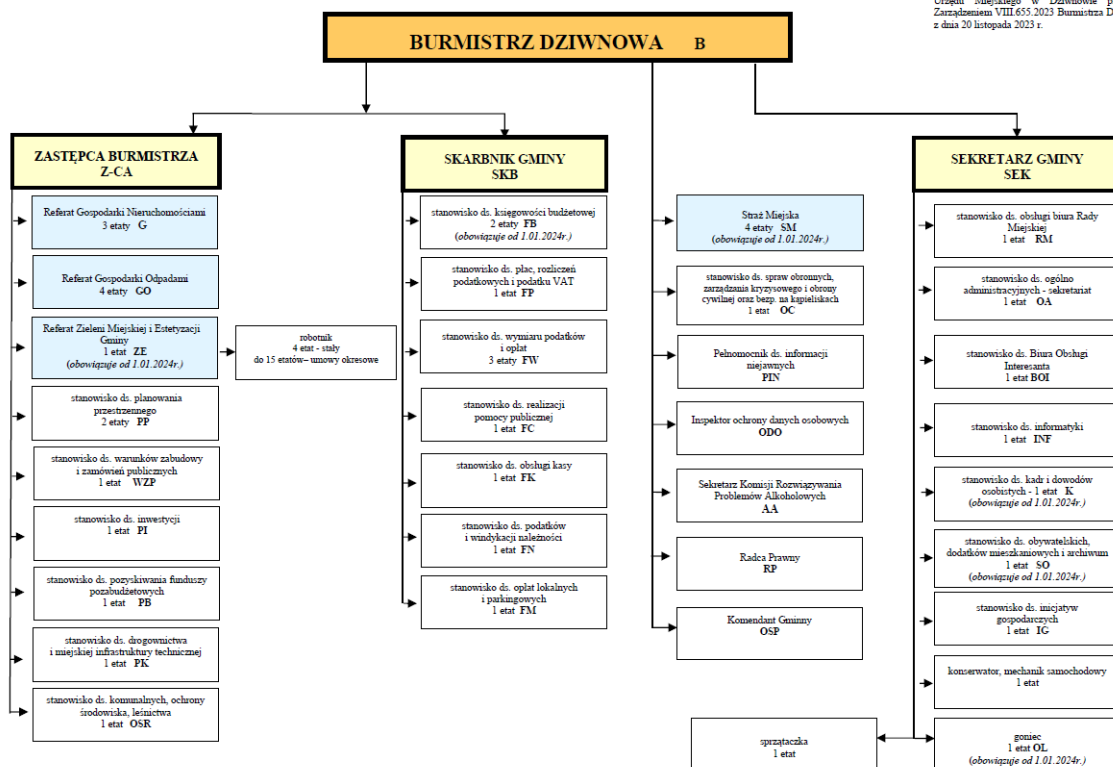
Urzędu Miejskiego w Dziwnowie p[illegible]
Zarządzeniem VIII.655.2023 Burmistrza D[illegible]
z dnia 20 listopada 2023 r.

BURMISTRZ DZIWNOWA B

ZASTĘPCA BURMISTRZA
Z-CA

Referat Gospodarki Nieruchomościami
3 etaty G

Referat Gospodarki Odpadami
4 etaty GO

Referat Zieleni Miejskiej i Estetyzacji Gminy
1 etat ZE
(obowiązuje od 1.01.2024r.)

robotnik
4 etat - stały
do 15 etatów– umowy okresowe

stanowisko ds. planowania przestrzennego
2 etaty PP

stanowisko ds. warunków zabudowy i zamówień publicznych
1 etat WZP

stanowisko ds. inwestycji
1 etat PI

stanowisko ds. pozyskiwania funduszy pozabudżetowych
1 etat PB

stanowisko ds. drogownictwa i miejskiej infrastruktury technicznej
1 etat PK

stanowisko ds. komunalnych, ochrony środowiska, leśnictwa
1 etat OSR

SKARBNIK GMINY
SKB

stanowisko ds. księgowości budżetowej
2 etaty FB
(obowiązuje od 1.01.2024r.)

stanowisko ds. płac, rozliczeń podatkowych i podatku VAT
1 etat FP

stanowisko ds. wymiaru podatków i opłat
3 etaty FW

stanowisko ds. realizacji pomocy publicznej
1 etat FC

stanowisko ds. obsługi kasy
1 etat FK

stanowisko ds. podatków i windykacji należności
1 etat FN

stanowisko ds. opłat lokalnych i parkingowych
1 etat FM

Straż Miejska
4 etaty SM
(obowiązuje od 1.01.2024r.)

stanowisko ds. spraw obronnych, zarządzania kryzysowego i obrony cywilnej oraz bezp. na kąpieliskach
1 etat OC

Pełnomocnik ds. informacji niejawnych
PIN

Inspektor ochrony danych osobowych
ODO

Sekretarz Komisji Rozwiązywania Problemów Alkoholowych
AA

Radca Prawny
RP

Komendant Gminny
OSP

sprzątaczka
1 etat

SEKRETARZ GMINY
SEK

stanowisko ds. obsługi biura Rady Miejskiej
1 etat RM

stanowisko ds. ogólno administracyjnych - sekretariat
1 etat OA

stanowisko ds. Biura Obsługi Interesanta
1 etat BOI

stanowisko ds. informatyki
1 etat INF

stanowisko ds. kadr i dowodów osobistych - 1 etat K
(obowiązuje od 1.01.2024r.)

stanowisko ds. obywatelskich, dodatków mieszkaniowych i archiwum
1 etat SO
(obowiązuje od 1.01.2024r.)

stanowisko ds. inicjatyw gospodarczych
1 etat IG

konserwator, mechanik samochodowy
1 etat

goniec
1 etat OL
(obowiązuje od 1.01.2024r.)